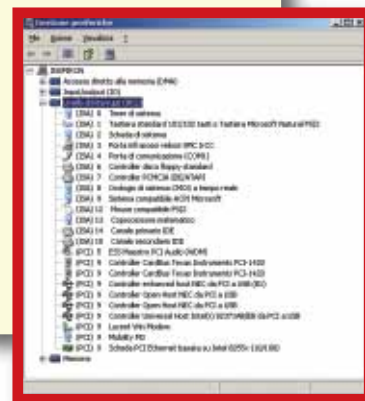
Gestione periferiche
File Azione Visualizza ?
BARRON
Accesso diretto alla memoria (DMA)
Input/output (IO)
Livello di interrupt (IRQ)
(ISA) 0 Timer di sistema
(ISA) 1 Tastiera standard a 101/102 tasti o Tastiera Microsoft Natural PS/2
(ISA) 2 Scheda di sistema
(ISA) 3 Porta infrarossi veloce SMC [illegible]
(ISA) 4 Porta di comunicazione (COM1)
(ISA) 6 Controller dischi floppy standard
(ISA) 7 Controller PCMCIA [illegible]
(ISA) 8 Orologio di sistema CMOS e tempo reale
(ISA) 9 Sistema compatibile ACPI Microsoft
(ISA) 12 Mouse compatibile PS/2
(ISA) 13 Coprocessore matematico
(ISA) 14 Canale primario IDE
(ISA) 15 Canale secondario IDE
(PCI) 5 ESS Maestro PCI Audio (WDM)
(PCI) 9 Controller CardBus Texas Instruments PCI-1420
(PCI) 9 Controller CardBus Texas Instruments PCI-1420
(PCI) 9 Controller enhanced host NEC da PCI a USB (B0)
(PCI) 9 Controller Open Host NEC da PCI a USB
(PCI) 9 Controller Open Host NEC da PCI a USB
(PCI) 9 Controller Universal Host Intel(r) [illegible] da PCI a USB
(PCI) 9 Lucent Win Modem
(PCI) 9 Mobility M3
(PCI) 9 Scheda PCI Ethernet basata su Intel 8255x-10/100
Memoria